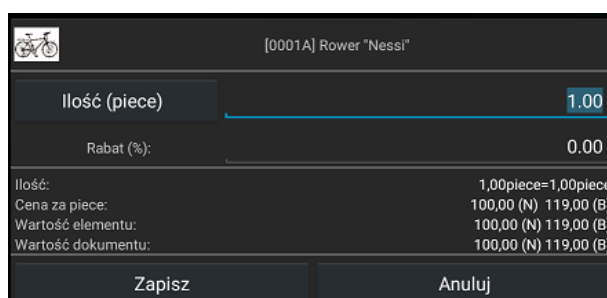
[0001A] Rower "Nessi"

Ilość (piece) 1.00

Rabat (%): 0.00

Ilość: 1,00piece=1,00piece
Cena za piece: 100,00 (N) 119,00 (B)
Wartość elementu: 100,00 (N) 119,00 (B)
Wartość dokumentu: 100,00 (N) 119,00 (B)

Zapisz Anuluj